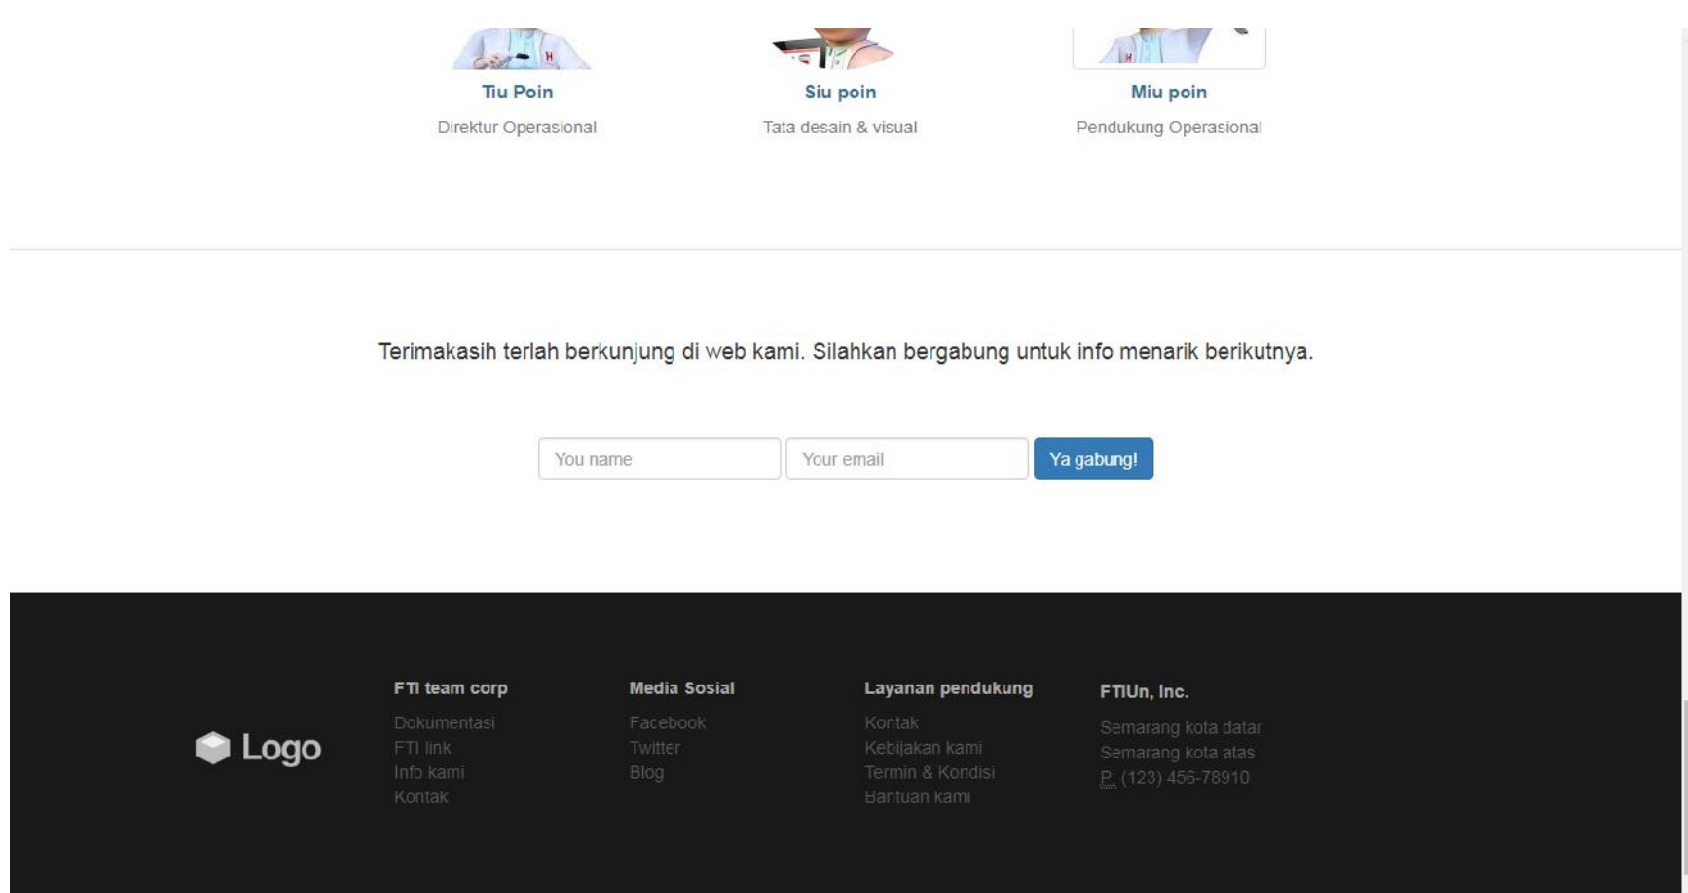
Tiu Poin
Direktur Operasional

Siu poin
Tata desain & visual

Miu poin
Pendukung Operasional

Terimakasih terlah berkunjung di web kami. Silahkan bergabung untuk info menarik berikutnya.

You name
Your email
Ya gabung!

Logo

FTI team corp
Dokumentasi
FTI link
Info kami
Kontak

Media Sosial
Facebook
Twitter
Blog

Layanan pendukung
Kontak
Kebijakan kami
Termin & Kondisi
Bantuan kami

FTIUn, Inc.
Semarang kota datar
Semarang kota atas
P. (123) 456-78910